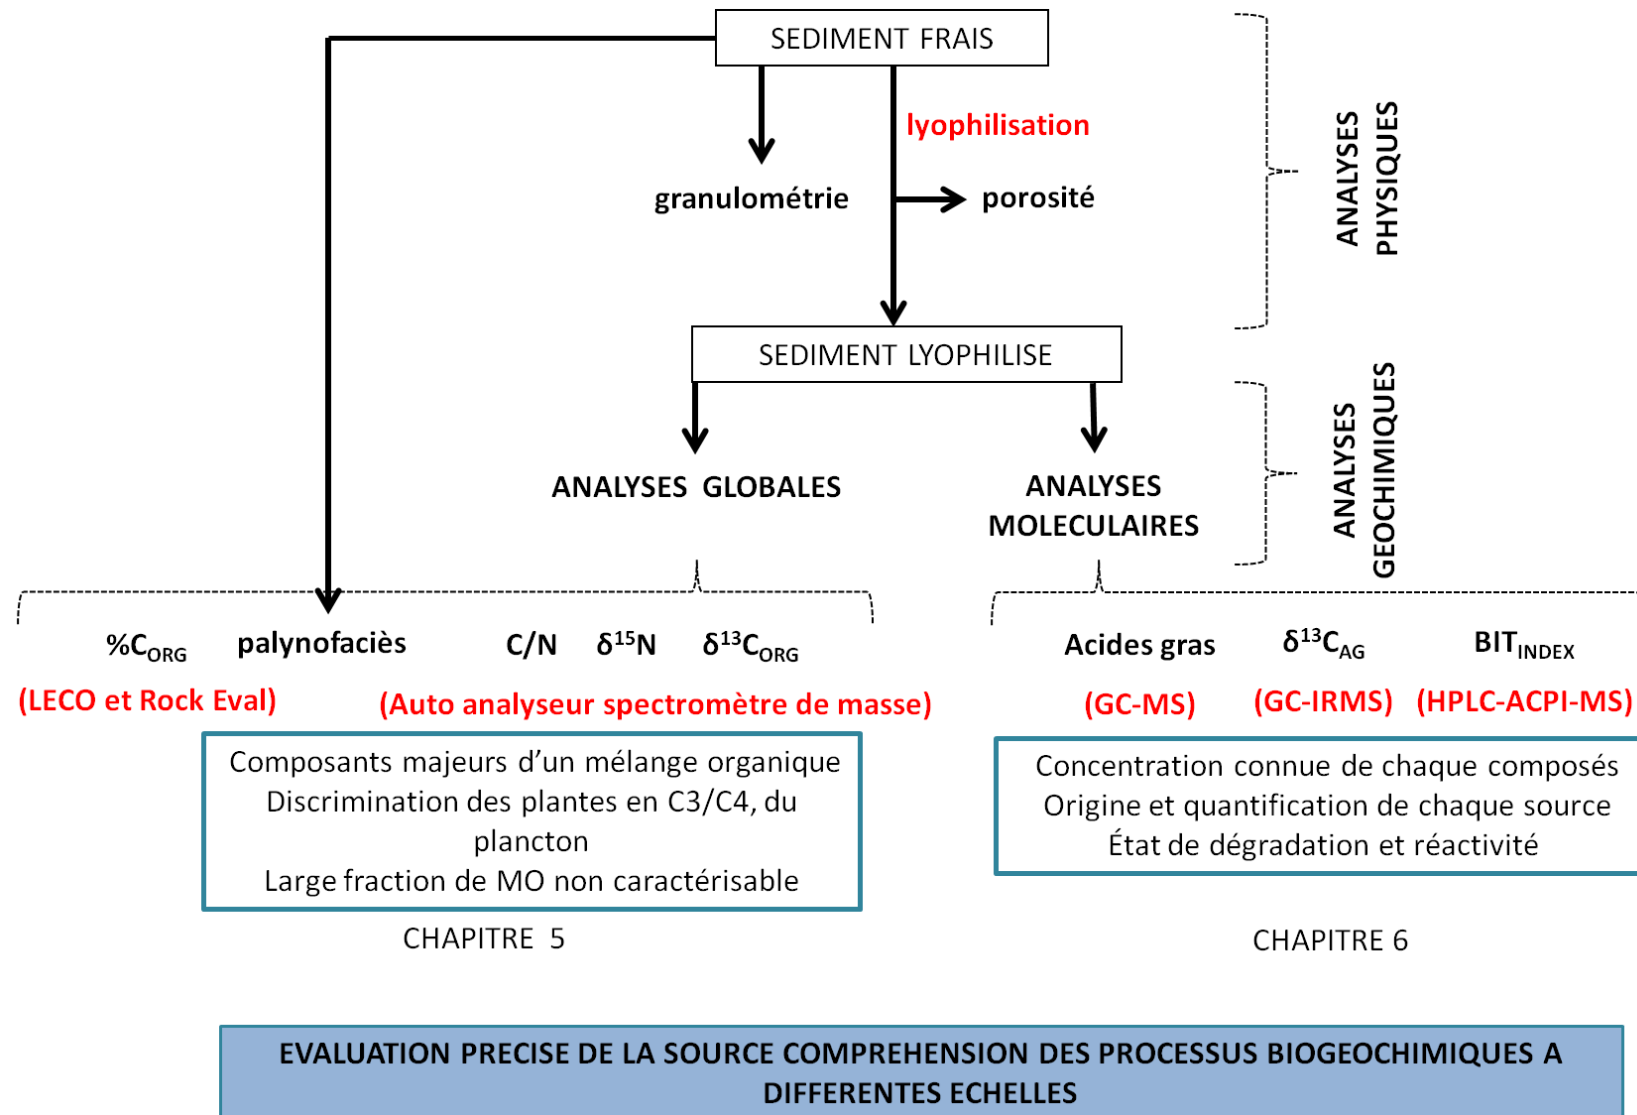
SEDIMENT FRAIS

lyophilisation

granulométrie

porosité

ANALYSES PHYSIQUES

SEDIMENT LYOPHILISE

ANALYSES GLOBALES

ANALYSES MOLECULAIRES

ANALYSES GEOCHIMIQUES

$\%C_{ORG}$ palynofaciès C/N $\delta^{15}N$ $\delta^{13}C_{ORG}$

(LECO et Rock Eval) (Auto analyseur spectromètre de masse)

Composants majeurs d'un mélange organique
Discrimination des plantes en C3/C4, du plancton
Large fraction de MO non caractérisable

CHAPITRE 5

Acides gras $\delta^{13}C_{AG}$ $BIT_{INDEX}$

(GC-MS) (GC-IRMS) (HPLC-ACPI-MS)

Concentration connue de chaque composés
Origine et quantification de chaque source
État de dégradation et réactivité

CHAPITRE 6

EVALUATION PRECISE DE LA SOURCE COMPREHENSION DES PROCESSUS BIOGEOCHIMIQUES A DIFFERENTES ECHELLES